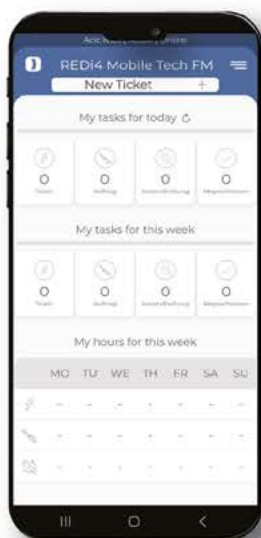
Acic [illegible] Online

REDi4 Mobile Tech FM

New Ticket +

My tasks for today

| 0 | 0 | 0 | 0 |
|---|---|---|---|
| Team | Auftrag | Anmeldung | Abgeschlossen |

My tasks for this week

| 0 | 0 | 0 | 0 |
|---|---|---|---|
| Team | Auftrag | Anmeldung | Abgeschlossen |

My hours for this week

| MO | TU | WE | TH | FR | SA | SU |
|---|---|---|---|---|---|---|
| - | - | - | - | - | - | - |
| - | - | - | - | - | - | - |
| - | - | - | - | - | - | - |